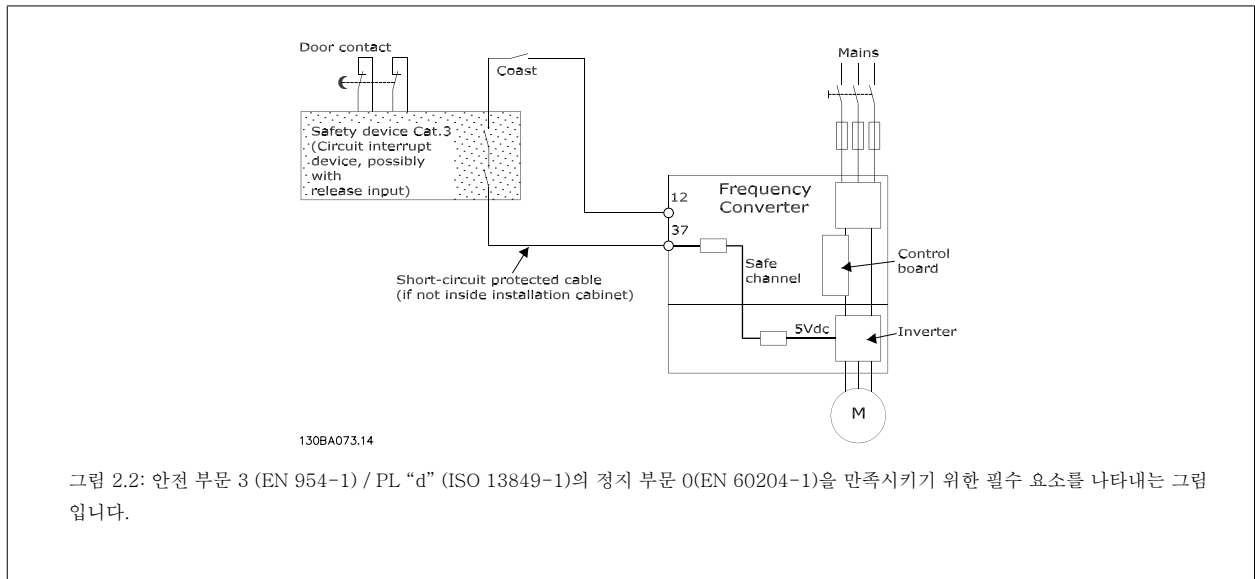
Door contact

Coast

Mains

Safety device Cat.3 (Circuit interrupt device, possibly with release input)

Frequency Converter

12

37

Control board

Safe channel

Short-circuit protected cable (if not inside installation cabinet)

5Vdc

Inverter

M

130BA073.14

그림 2.2: 안전 부문 3 (EN 954-1) / PL "d" (ISO 13849-1)의 정지 부문 0(EN 60204-1)을 만족시키기 위한 필수 요소를 나타내는 그림입니다.